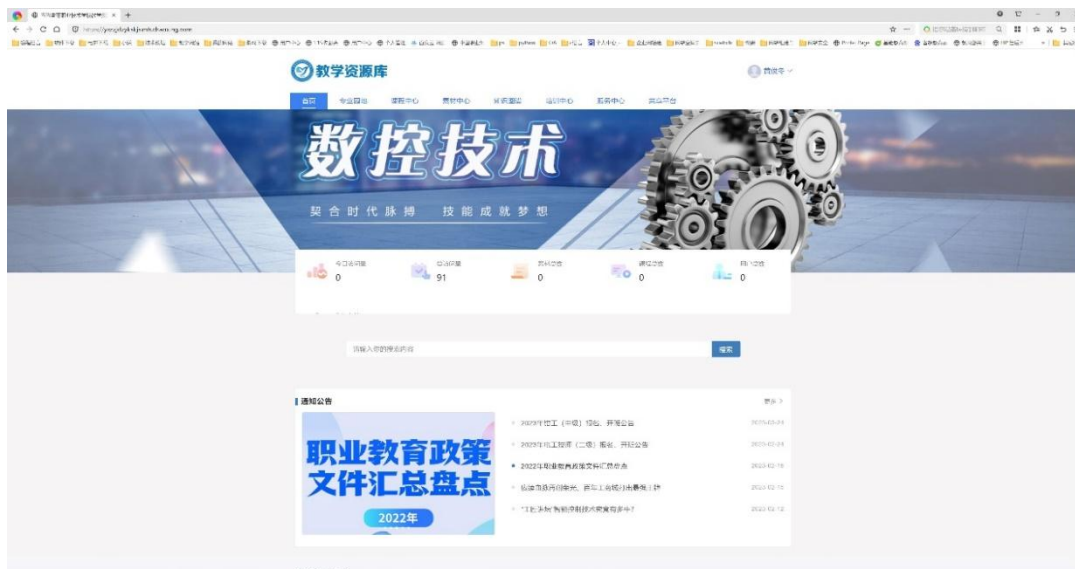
教学资源库

首页 专业目标 课程中心 素材中心 资源建设 培训中心 服务中心 实训平台

数控技术

契合时代脉搏 技能成就梦想

今日访问量 0
总访问量 91
素材总数 0
课程总数 0
用户总数 0

请输入您要搜索的内容
搜索

通知公告
更多 >

职业教育政策文件汇总盘点
2022年

2023年钳工（中级）报名、开班公告 2023-02-23
2023年电工技师（二级）报名、开班公告 2023-02-23
2022年职业教育政策文件汇总盘点 2023-02-16
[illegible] 2023-02-15
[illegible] 2023-02-15